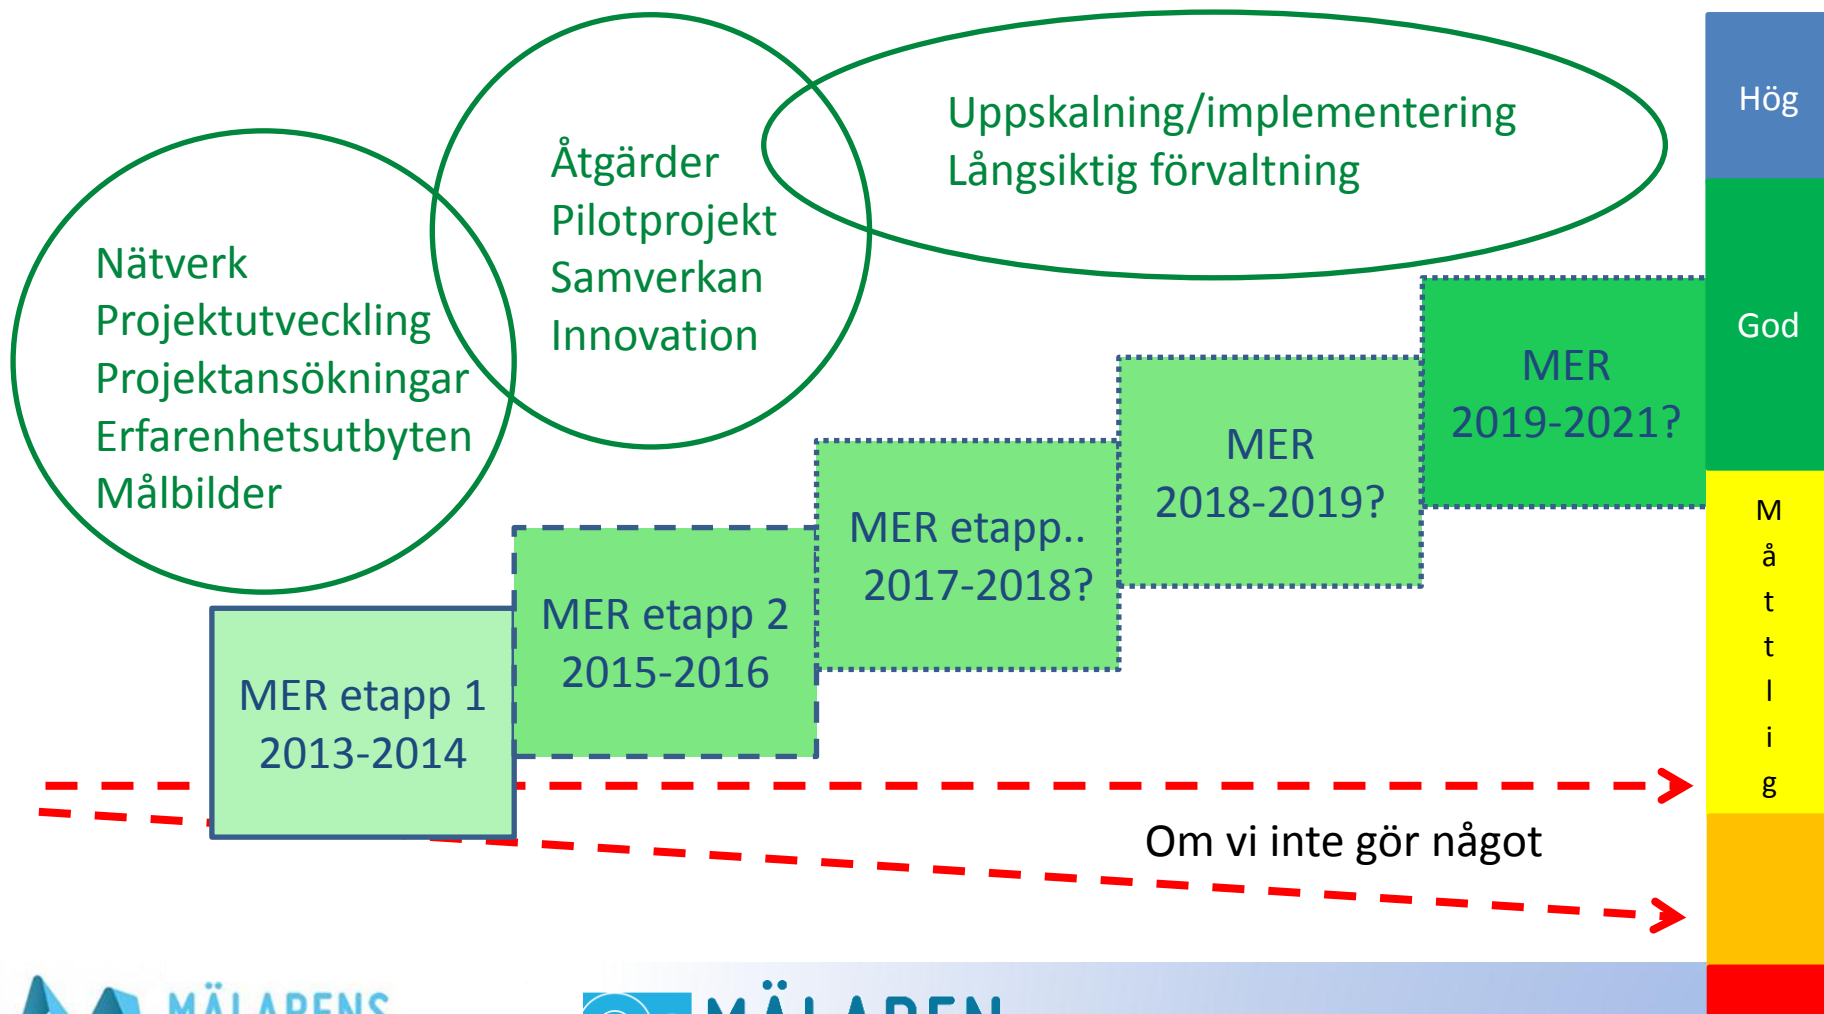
Nätverk
Projektutveckling
Projektansökningar
Erfarenhetsutbyten
Målbilder

Åtgärder
Pilotprojekt
Samverkan
Innovation

Uppskalning/implementering
Långsiktig förvaltning

Hög

God

M
å
t
t
l
i
g

MER etapp 1
2013-2014

MER etapp 2
2015-2016

MER etapp..
2017-2018?

MER
2018-2019?

MER
2019-2021?

Om vi inte gör något

MÄLARENS

MÄLAREN